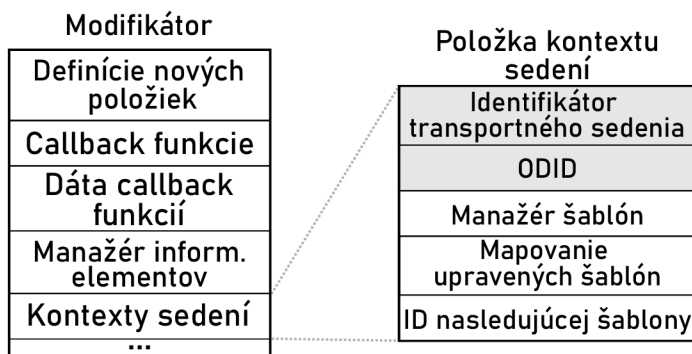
Modifikátor

Definície nových položiek

Callback funkcie

Dáta callback funkcií

Manažér inform. elementov

Kontexty sedení

...

Položka kontextu sedení

Identifikátor transportného sedenia

ODID

Manažér šablón

Mapovanie upravených šablón

ID nasledujúcej šablony